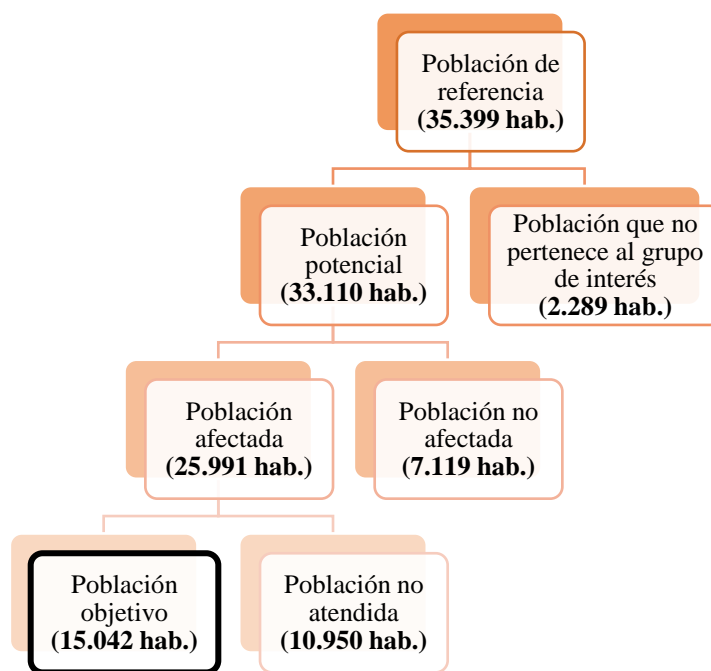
Población de referencia
**(35.399 hab.)**

Población potencial
**(33.110 hab.)**

Población que no pertenece al grupo de interés
**(2.289 hab.)**

Población afectada
**(25.991 hab.)**

Población no afectada
**(7.119 hab.)**

Población objetivo
**(15.042 hab.)**

Población no atendida
**(10.950 hab.)**